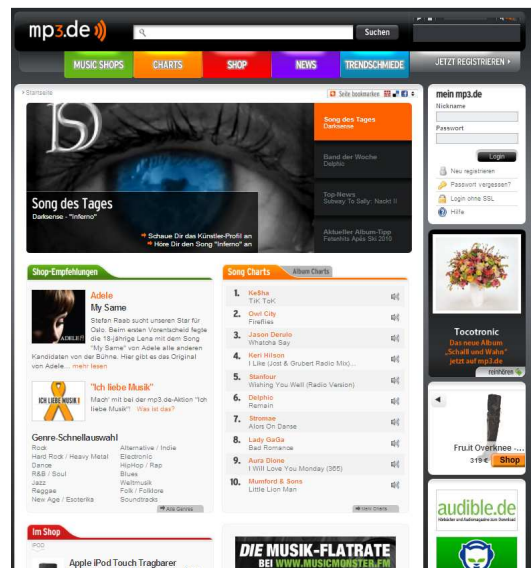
mp3.de

Suchen

MUSIC SHOPS | CHARTS | SHOP | NEWS | TRENDSCHMIEDE | JETZT REGISTRIEREN ›

‹ Startseite

Seite bookmarken

Song des Tages
Darksense - "Inferno"

→ Schaue Dir das Künstler-Profil an
→ Höre Dir den Song "Inferno" an

Song des Tages
Darksense

Band der Woche
Delphic

Top-News
Subway To Sally: Nackt II

Aktueller Album-Tipp
Fetenhits Après Ski 2010

mein mp3.de
Nickname
Passwort
Login
Neu registrieren
Passwort vergessen?
Login ohne SSL
Hilfe

Shop-Empfehlungen

Adele
My Same
Stefan Raab sucht einen Star für Oslo. Beim ersten Vorentscheid fegte die 18-jährige Lena mit dem Song "My Same" von Adele alle anderen Kandidaten von der Bühne. Hier gibt es das Original von Adele... mehr lesen

ICH LIEBE MUSIK
"Ich liebe Musik"
Mach' mit bei der mp3.de-Aktion "Ich liebe Musik"! Was ist das?

Genre-Schnellauswahl
Rock | Alternative / Indie
Hard Rock / Heavy Metal | Electronic
Dance | HipHop / Rap
R&B / Soul | Blues
Jazz | Weltmusik
Reggae | Folk / Folklore
New Age / Esoterik | Soundtracks
Alle Genres

Song Charts | Album Charts

1. Ke$ha
TiK ToK
2. Owl City
Fireflies
3. Jason Derulo
Whatcha Say
4. Keri Hilson
I Like (Jost & Grubert Radio Mix)...
5. Stanfour
Wishing You Well (Radio Version)
6. Delphic
Remain
7. Stromae
Alors On Danse
8. Lady GaGa
Bad Romance
9. Aura Dione
I Will Love You Monday (365)
10. Mumford & Sons
Little Lion Man
Mehr Charts

Tocotronic
Das neue Album
„Schall und Wahn"
jetzt auf mp3.de
reinhören

Fruit Overknee ...
319 € | Shop

audible.de
Hörbücher und Audiomagazine zum Download

Im Shop
iPOD
Apple iPod Touch Tragbarer

DIE MUSIK-FLATRATE
BEI WWW.MUSICMONSTER.FM